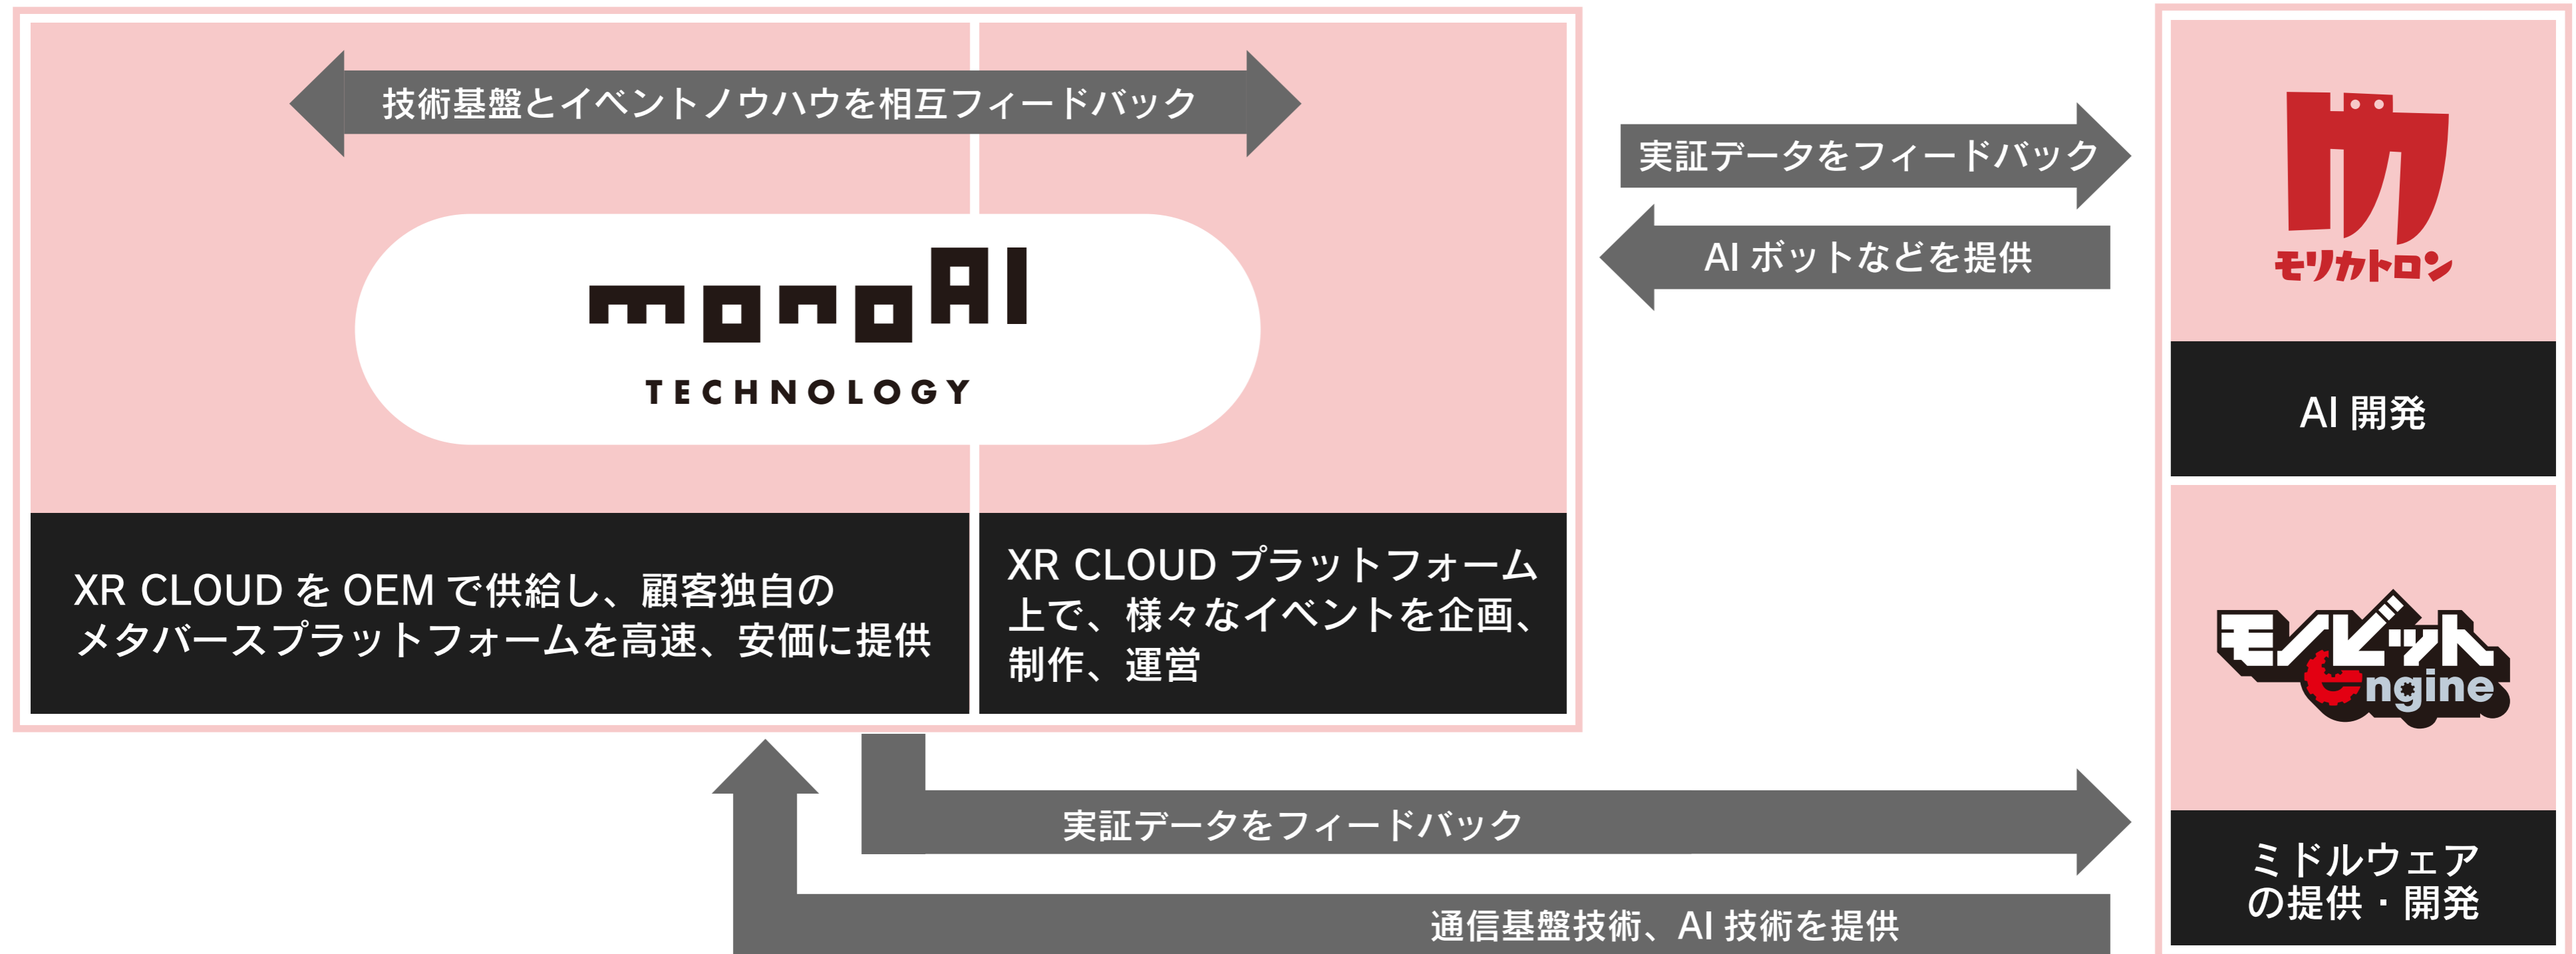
技術基盤とイベントノウハウを相互フィードバック

monoAI
TECHNOLOGY

XR CLOUD を OEM で供給し、顧客独自のメタバースプラットフォームを高速、安価に提供

XR CLOUD プラットフォーム上で、様々なイベントを企画、制作、運営

実証データをフィードバック

AI ボットなどを提供

モリカトロン

AI 開発

モノビットEngine

ミドルウェアの提供・開発

実証データをフィードバック

通信基盤技術、AI 技術を提供